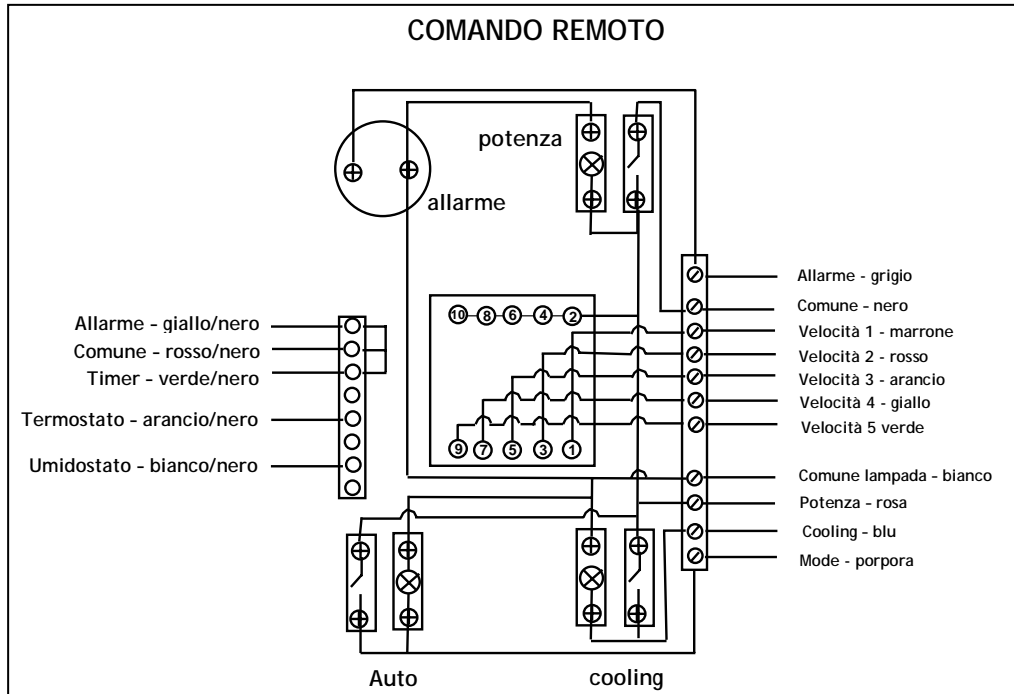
COMANDO REMOTO

potenza

allarme

Allarme - giallo/nero
Comune - rosso/nero
Timer - verde/nero
Termostato - arancio/nero
Umidostato - bianco/nero

10 8 6 4 2
9 7 5 3 1

Allarme - grigio
Comune - nero
Velocità 1 - marrone
Velocità 2 - rosso
Velocità 3 - arancio
Velocità 4 - giallo
Velocità 5 verde
Comune lampada - bianco
Potenza - rosa
Cooling - blu
Mode - porpora

Auto

cooling